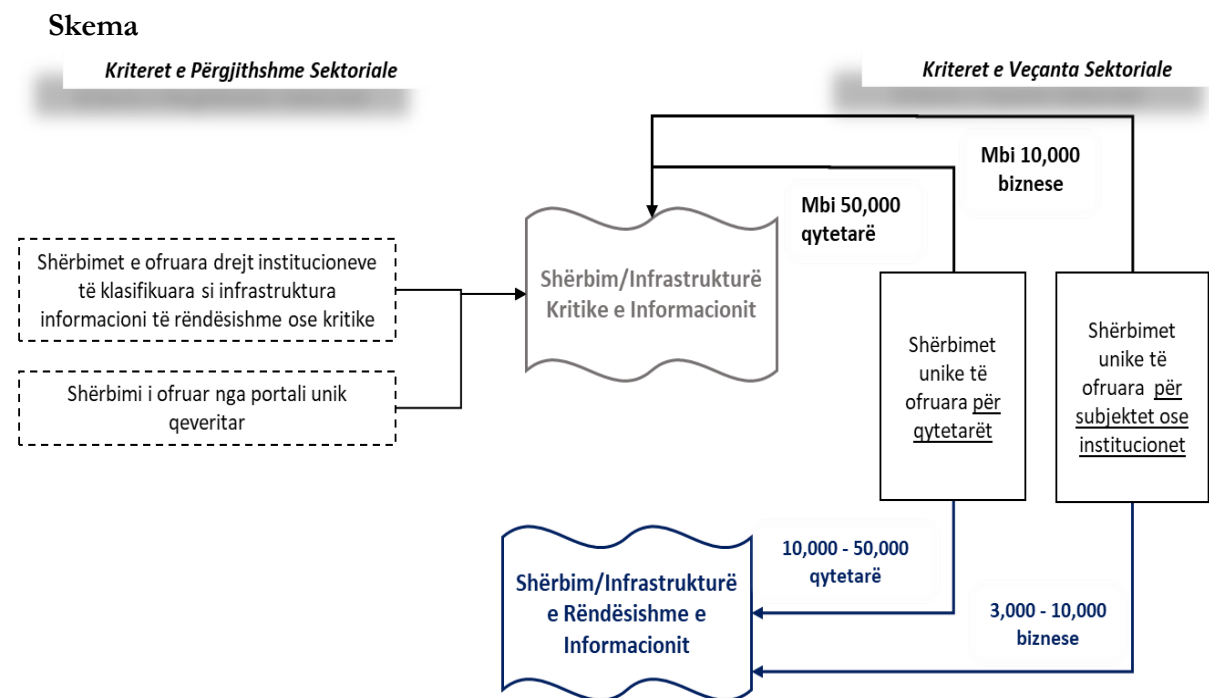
Skema

Kriteret e Përgjithshme Sektoriale

Kriteret e Veçanta Sektoriale

Mbi 10,000 biznese

Mbi 50,000 qytetarë

Shërbimet e ofruara drejt institucioneve të klasifikuara si infrastruktura informacioni të rëndësishme ose kritike

Shërbim/Infrastrukturë Kritike e Informacionit

Shërbimi i ofruar nga portali unik qeveritar

Shërbimet unike të ofruara për qytetarët

Shërbimet unike të ofruara për subjektet ose institucionet

10,000 - 50,000 qytetarë

Shërbim/Infrastrukturë e Rëndësishme e Informacionit

3,000 - 10,000 biznese